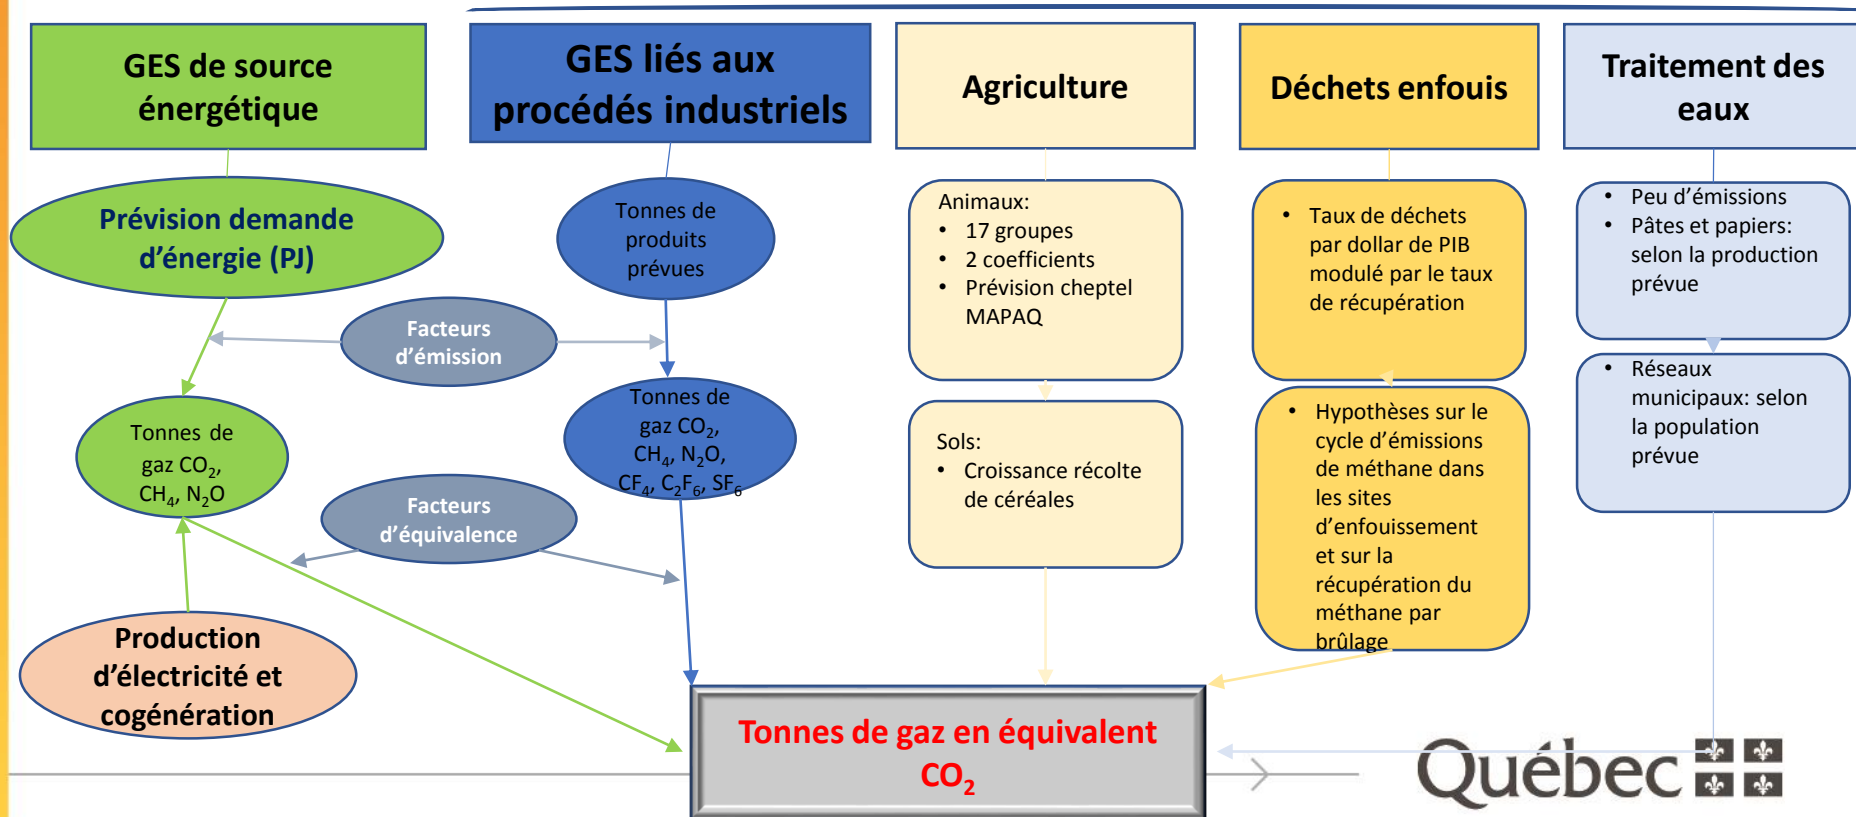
GES de source énergétique

GES liés aux procédés industriels

Agriculture

Déchets enfouis

Traitement des eaux

Prévision demande d'énergie (PJ)

Tonnes de produits prévues

Animaux:
• 17 groupes
• 2 coefficients
• Prévision cheptel MAPAQ

• Taux de déchets par dollar de PIB modulé par le taux de récupération

• Peu d'émissions
• Pâtes et papiers: selon la production prévue

Facteurs d'émission

Tonnes de gaz $CO_2$, $CH_4$, $N_2O$

Tonnes de gaz $CO_2$, $CH_4$, $N_2O$, $CF_4$, $C_2F_6$, $SF_6$

Sols:
• Croissance récolte de céréales

• Hypothèses sur le cycle d'émissions de méthane dans les sites d'enfouissement et sur la récupération du méthane par brûlage

• Réseaux municipaux: selon la population prévue

Facteurs d'équivalence

Production d'électricité et cogénération

Tonnes de gaz en équivalent $CO_2$

Québec